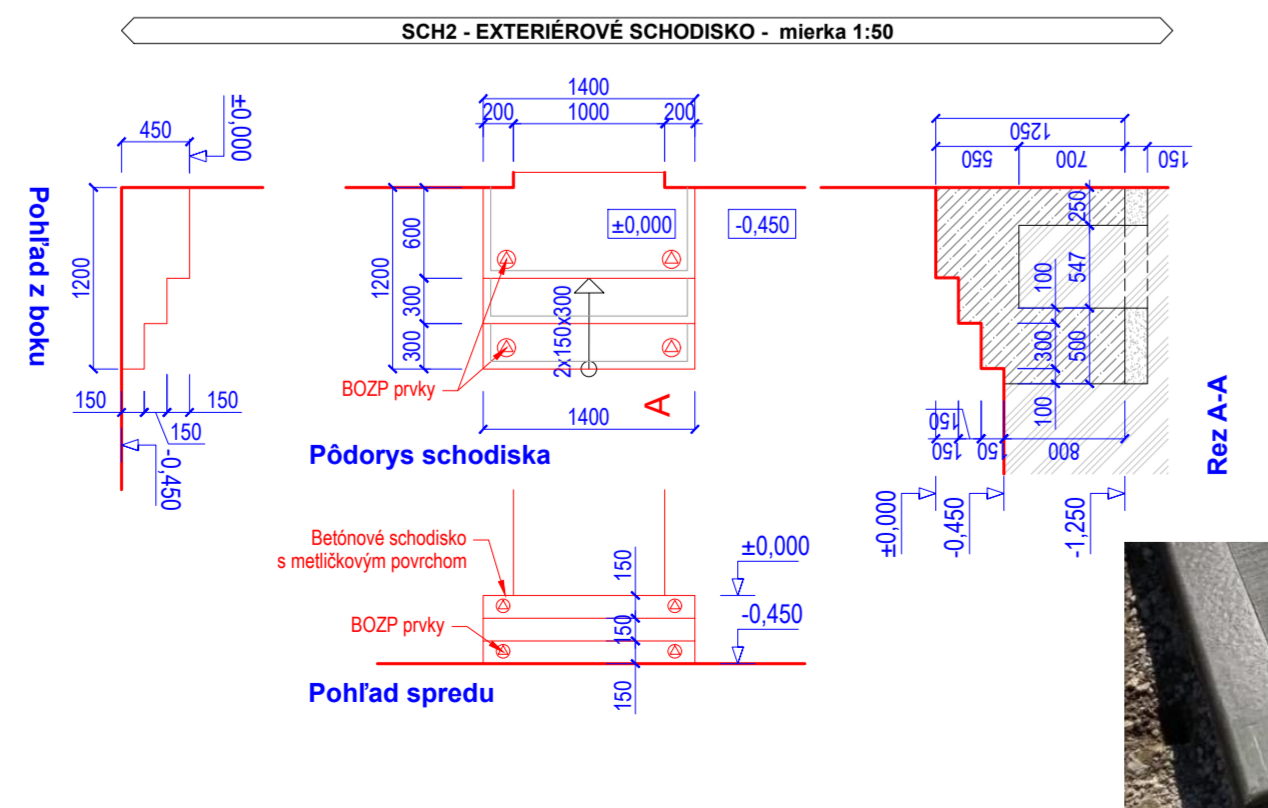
SCH2 - EXTERIÉROVÉ SCHODISKO - mierka 1:50

Pohľad z boku

450
±0,000
1200
150
150
150
-0,450

1400
200 1000 200
±0,000
-0,450
600
1200
300
300
2x150x300
BOZP prvky
A
1400
Pôdorys schodiska

Betónové schodisko s metličkovým povrchom
BOZP prvky
150
150
150
±0,000
-0,450
Pohľad spredu

1250
550 700 150
250
547
100
300
500
100
150
150 150 800
±0,000
-0,450
-1,250
Rez A-A